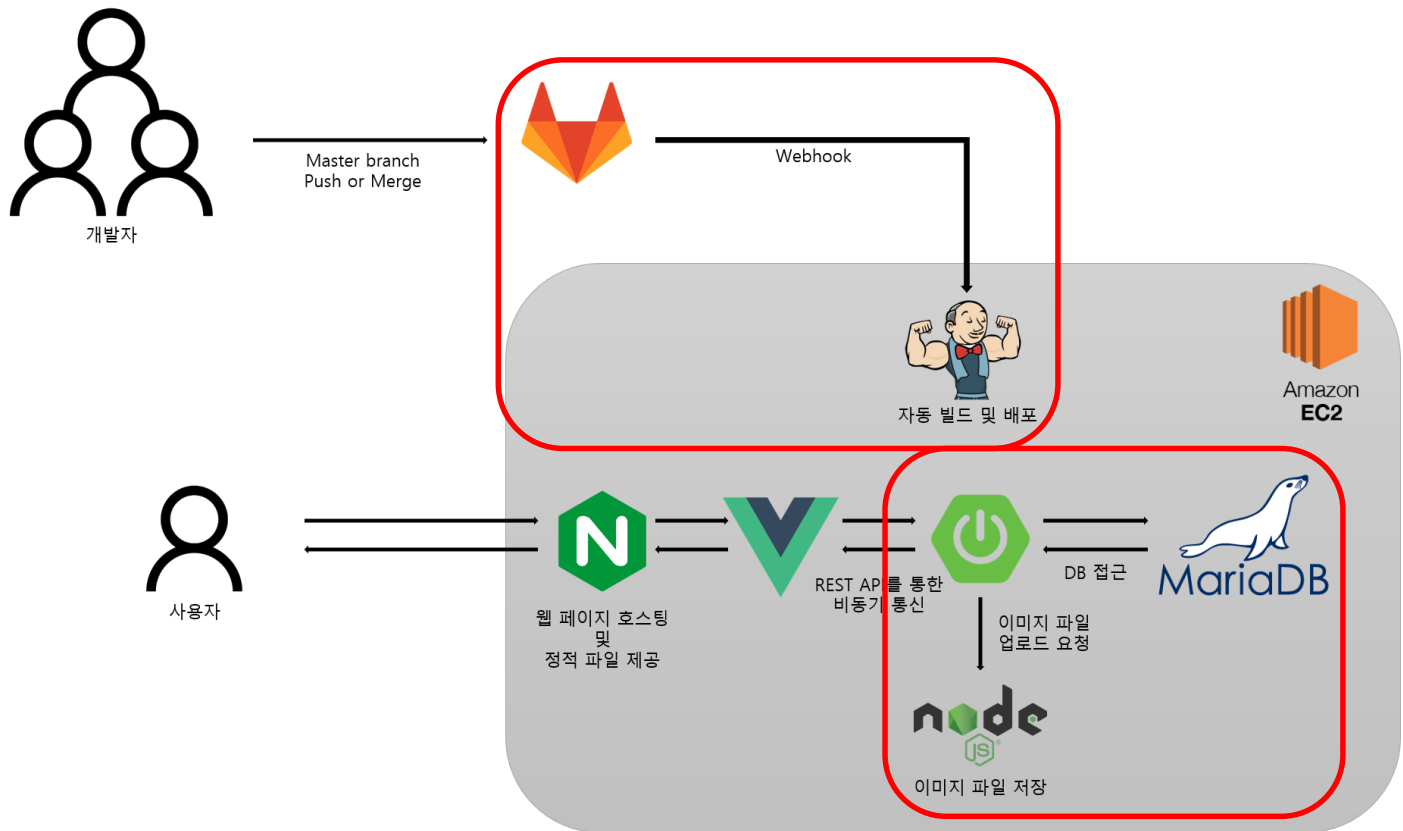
개발자

Master branch
Push or Merge

Webhook

자동 빌드 및 배포

Amazon
EC2

사용자

웹 페이지 호스팅
및
정적 파일 제공

REST API를 통한
비동기 통신

DB 접근

MariaDB

이미지 파일
업로드 요청

node
JS

이미지 파일 저장